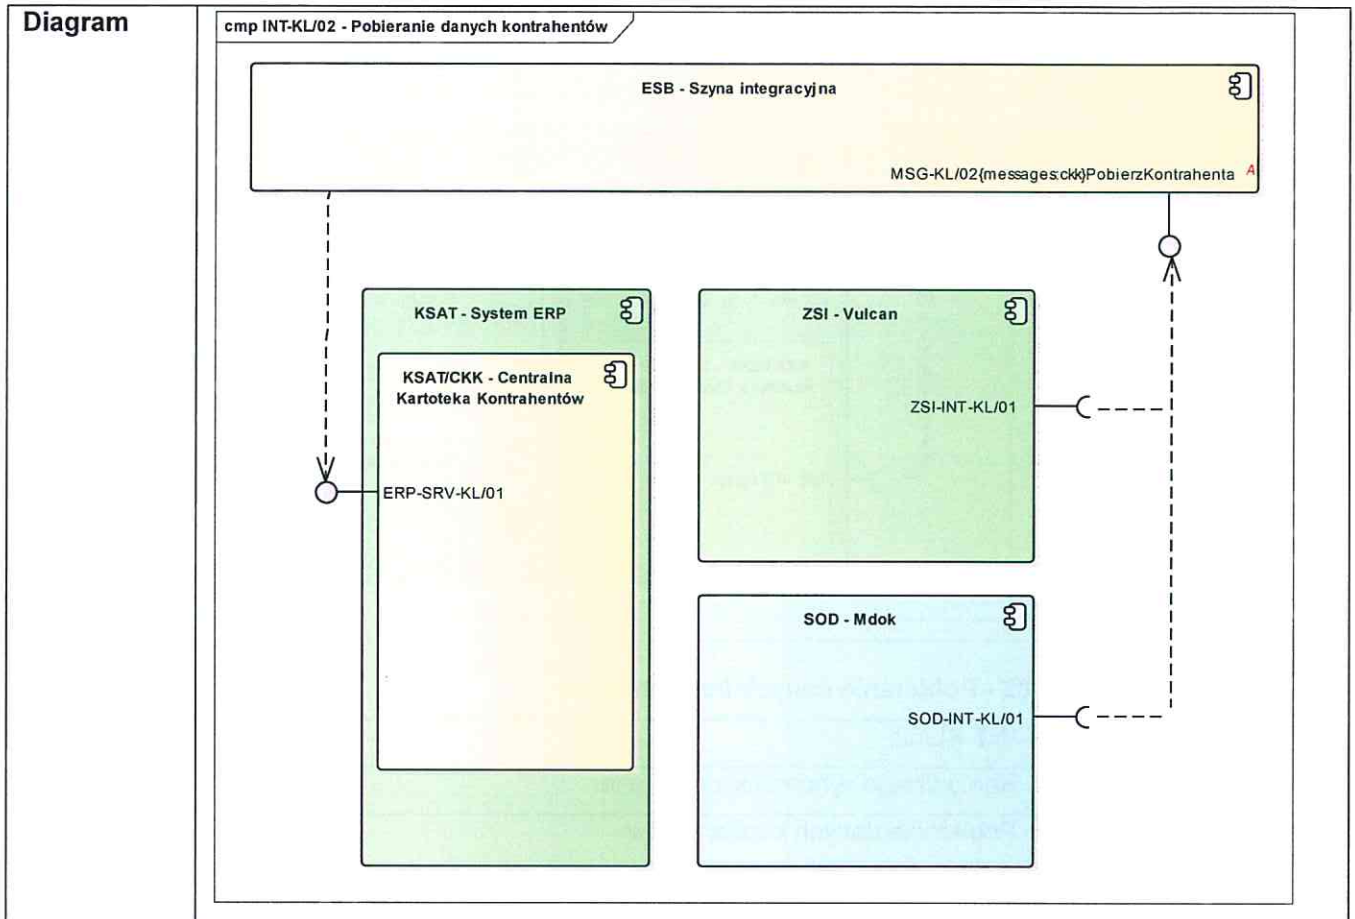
Diagram

cmp INT-KL/02 - Pobieranie danych kontrahentów

ESB - Szyna integracyjna

MSG-KL/02{messages:ckk}PobierzKontrahenta

KSAT - System ERP

KSAT/CKK - Centralna Kartoteka Kontrahentów

ERP-SRV-KL/01

ZSI - Vulcan

ZSI-INT-KL/01

SOD - Mdok

SOD-INT-KL/01